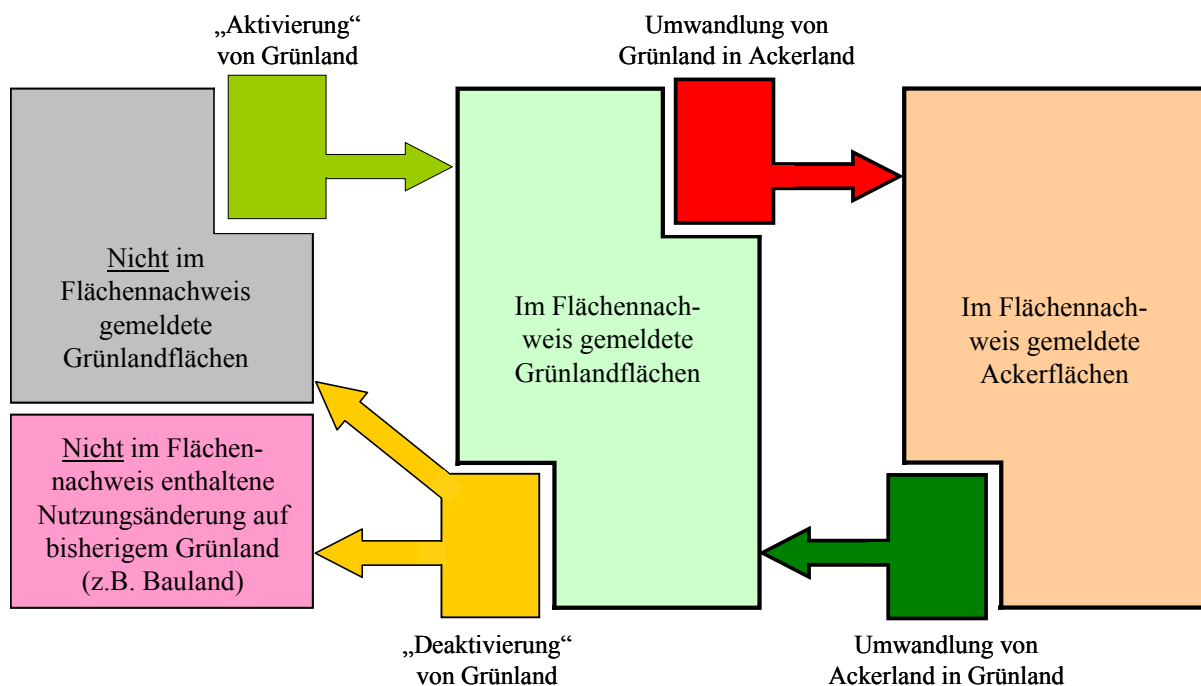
„Aktivierung“ von Grünland

Umwandlung von Grünland in Ackerland

Nicht im Flächennachweis gemeldete Grünlandflächen

Im Flächennachweis gemeldete Grünlandflächen

Im Flächennachweis gemeldete Ackerflächen

Nicht im Flächennachweis enthaltene Nutzungsänderung auf bisherigem Grünland (z.B. Bauland)

„Deaktivierung“ von Grünland

Umwandlung von Ackerland in Grünland